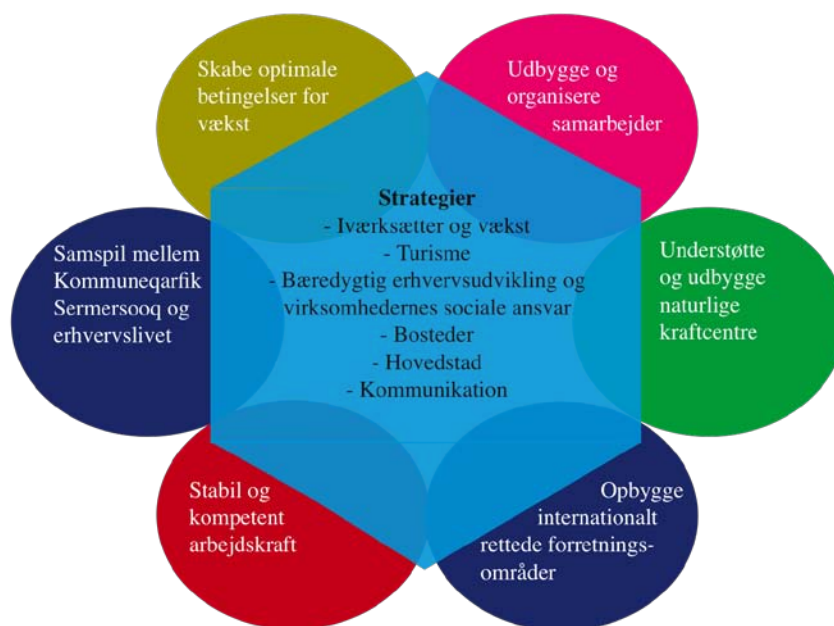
Skabe optimale betingelser for vækst

Udbygge og organisere samarbejder

Strategier
- Iværksætter og vækst
- Turisme
- Bæredygtig erhvervsudvikling og virksomhedernes sociale ansvar
- Bosteder
- Hovedstad
- Kommunikation

Samspil mellem Kommuneqarfik Sermersooq og erhvervslivet

Understøtte og udbygge naturlige kraftcentre

Stabil og kompetent arbejdskraft

Opbygge internationalt rettede forretningsområder